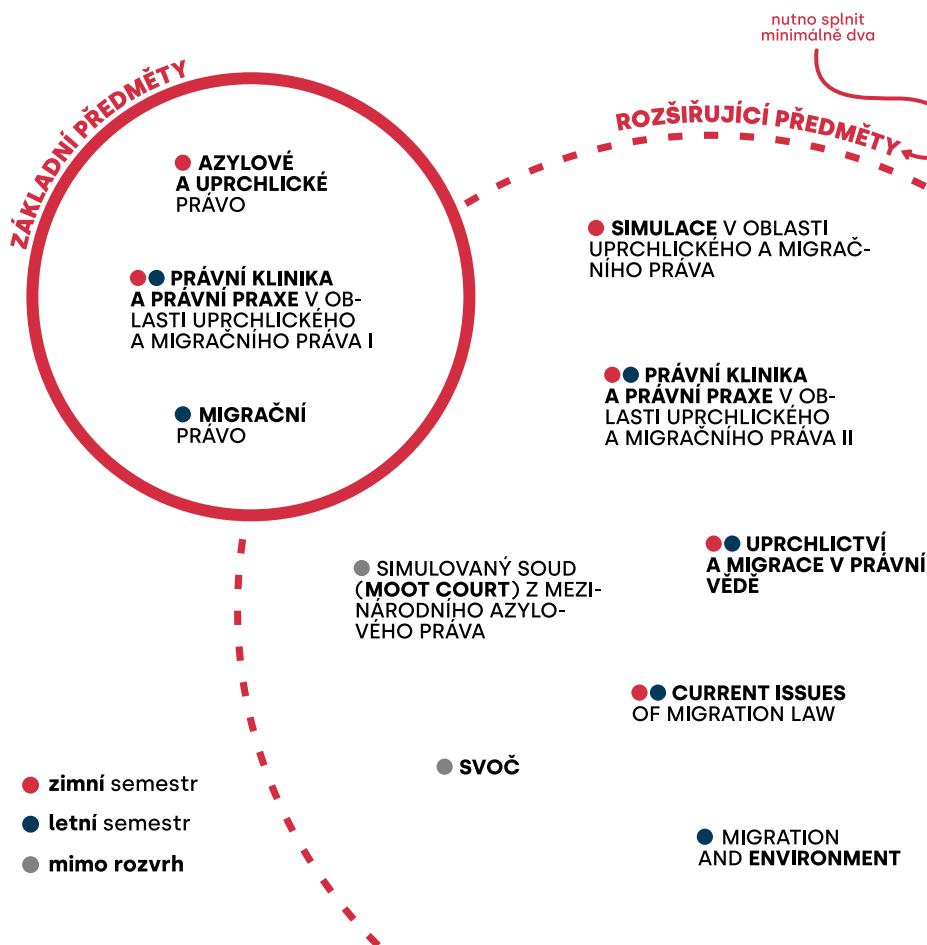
nutno splnit minimálně dva

ZÁKLADNÍ PŘEDMĚTY

AZYLOVÉ A UPRCHLICKÉ PRÁVO

PRÁVNÍ KLINIKA A PRÁVNÍ PRAXE V OBLASTI UPRCHLICKÉHO A MIGRAČNÍHO PRÁVA I

MIGRAČNÍ PRÁVO

ROZŠIŘUJÍCÍ PŘEDMĚTY

SIMULACE V OBLASTI UPRCHLICKÉHO A MIGRAČNÍHO PRÁVA

PRÁVNÍ KLINIKA A PRÁVNÍ PRAXE V OBLASTI UPRCHLICKÉHO A MIGRAČNÍHO PRÁVA II

UPRCHLICTVÍ A MIGRACE V PRÁVNÍ VĚDĚ

SIMULOVANÝ SOUD (MOOT COURT) Z MEZINÁRODNÍHO AZYLOVÉHO PRÁVA

CURRENT ISSUES OF MIGRATION LAW

SVOČ

MIGRATION AND ENVIRONMENT

zimní semestr

letní semestr

mimo rozvrh